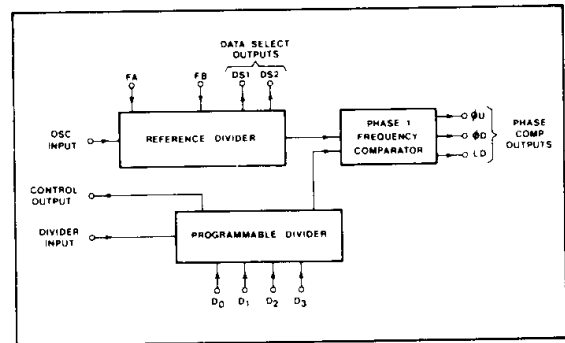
DATA SELECT OUTPUTS

FA

FB

DS1

DS2

OSC INPUT

REFERENCE DIVIDER

PHASE 1 FREQUENCY COMPARATOR

ΦU

ΦD

LD

PHASE COMP OUTPUTS

CONTROL OUTPUT

DIVIDER INPUT

PROGRAMMABLE DIVIDER

$D_0$

$D_1$

$D_2$

$D_3$